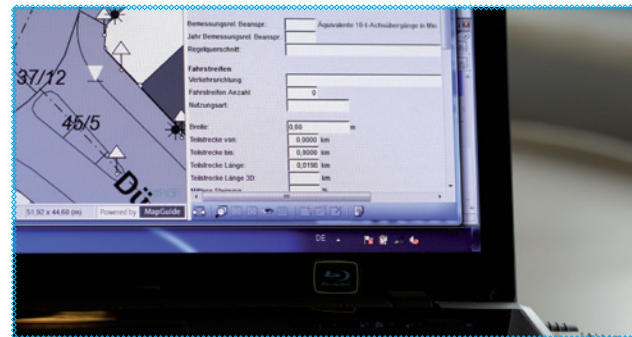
37/12

45/5

Dü

Bemessungsrel. Beanspr.: Äquivalente 10-t-Achsübergänge in Mio

Jahr Bemessungsrel. Beanspr.:

Regelquerschnitt:

Fahrstreifen

Verkehrsrichtung

Fahrstreifen Anzahl 0

Nutzungsart:

Breite: 0,00 m

Teilstrecke von: 0,0000 km

Teilstrecke bis: 0,0000 km

Teilstrecke Länge: 0,0150 km

Teilstrecke Länge 3D: km

Mittlere Steigung: %

51,92 x 44,68 (m) Powered by MapGuide

DE